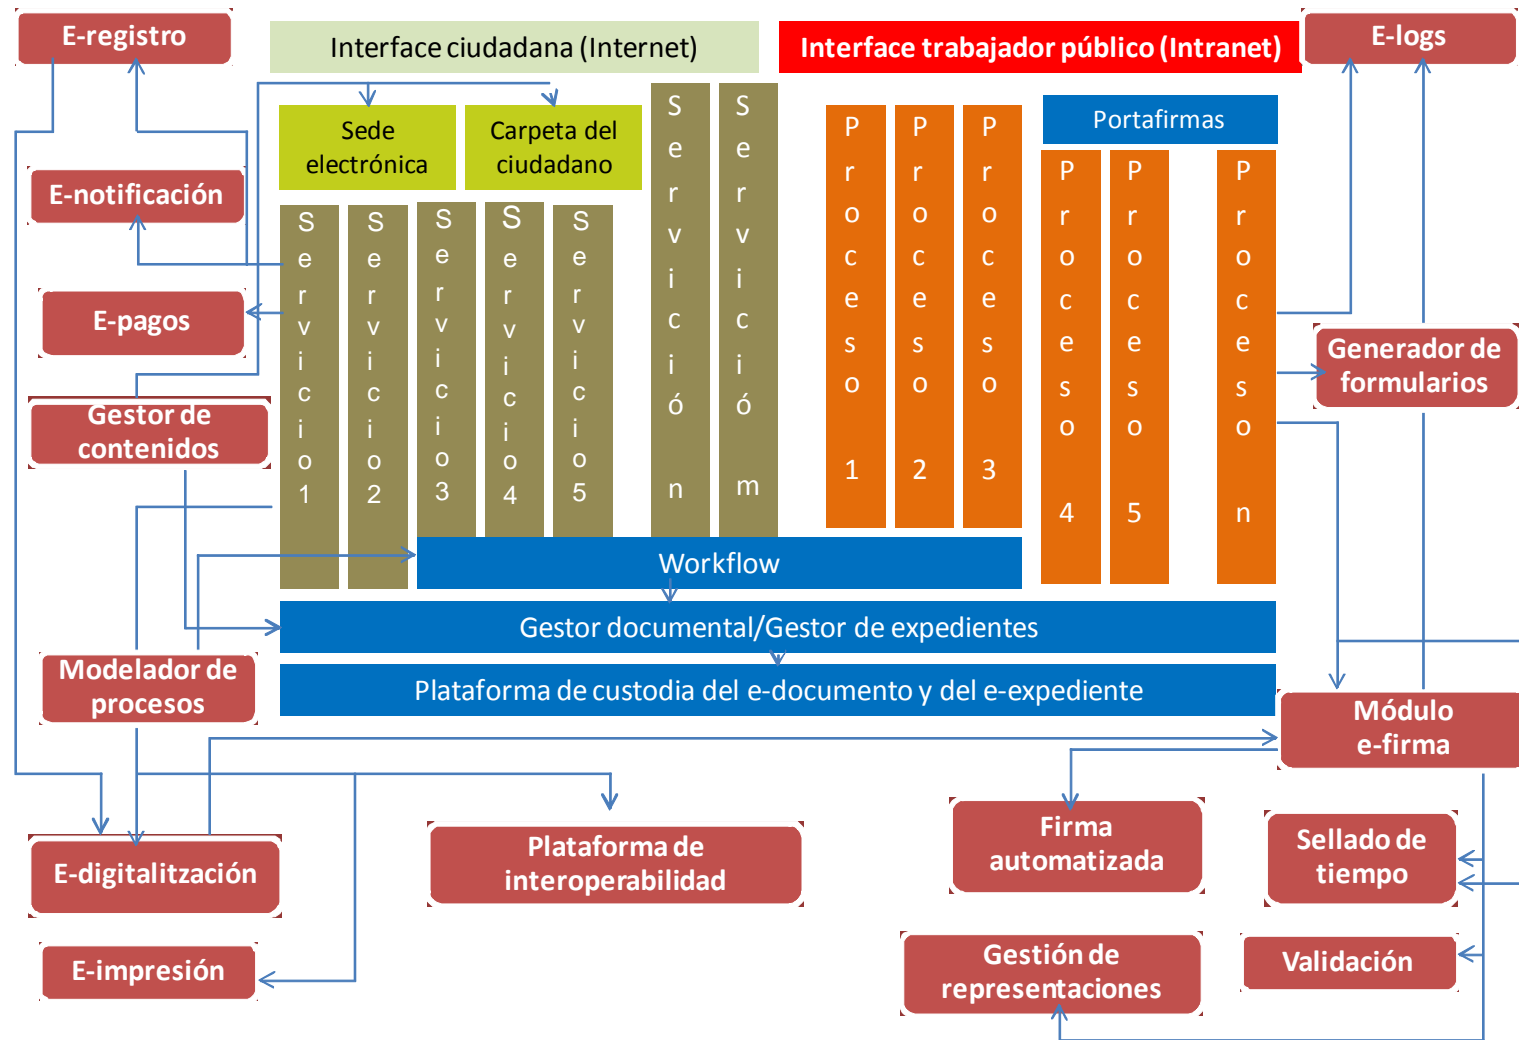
E-registro

Interface ciudadana (Internet)

Interface trabajador público (Intranet)

E-logs

Sede electrónica

Carpeta del ciudadano

Servición

Serviciom

Proceso 1

Proceso 2

Proceso 3

Portafirmas

Proceso 4

Proceso 5

Proceso n

E-notificación

Servicio 1

Servicio 2

Servicio 3

Servicio 4

Servicio 5

E-pagos

Generador de formularios

Gestor de contenidos

Workflow

Gestor documental/Gestor de expedientes

Modelador de procesos

Plataforma de custodia del e-documento y del e-expediente

Módulo e-firma

Firma automatizada

Sellado de tiempo

E-digitalización

Plataforma de interoperabilidad

E-impresión

Gestión de representaciones

Validación